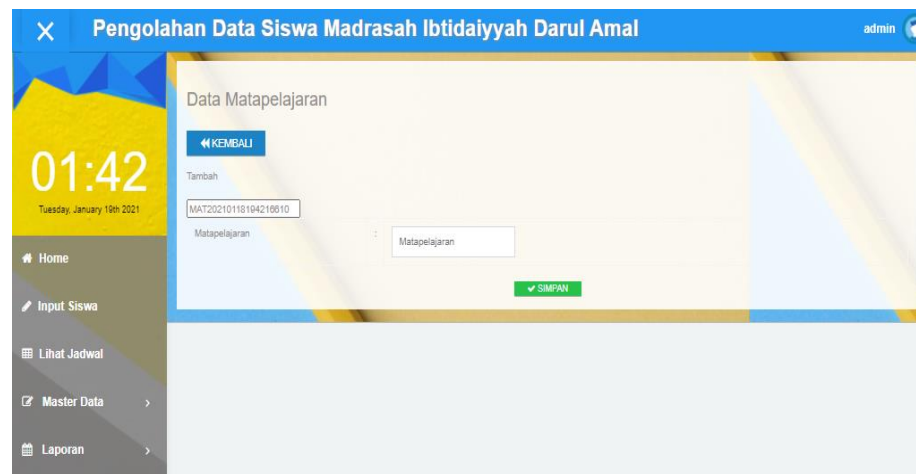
Pengolahan Data Siswa Madrasah Ibtidaiyyah Darul Amal

admin

01:42

Tuesday, January 19th 2021

Home

Input Siswa

Lihat Jadwal

Master Data

Laporan

Data Matapelajaran

KEMBALI

Tambah

MAT20210118194216610

Matapelajaran :

Matapelajaran

SIMPAN